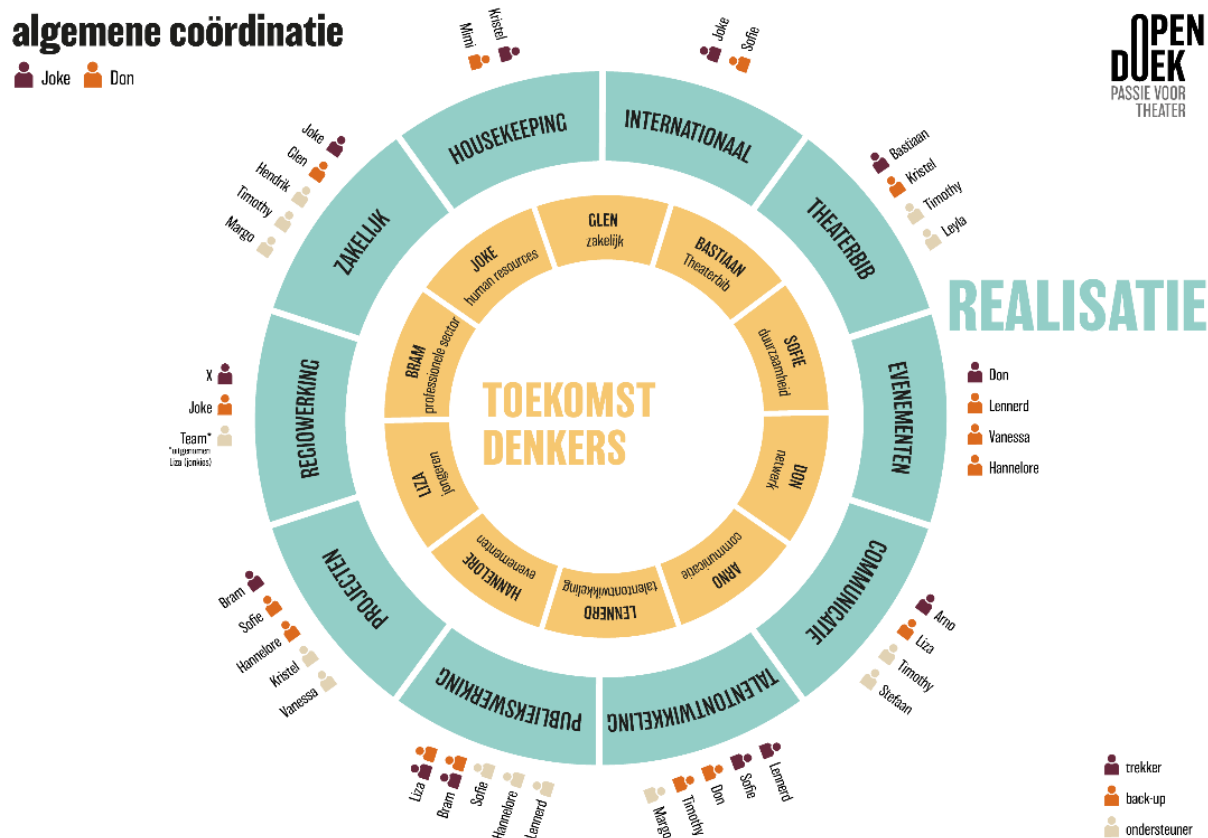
algemene coördinatie
Joke Don

OPEN DOEK
PASSIE VOOR THEATER

REALISATIE

HOUSEKEEPING
Mimi
Kristel

INTERNATIONAAL
Joke
Sofie

THEATERBIB
Bastiaan
Kristel
Timothy
Leyla

EVENEMENTEN
Don
Lennerd
Vanessa
Hannelore

COMMUNICATIE
Arno
Liza
Timothy
Stefaan

TALENTONTWIKKELING
Margo
Timothy
Don
Sofie
Lennerd

PUBLIEKSWERKING
Liza
Bram
Sofie
Hannelore
Lennerd

PROJECTEN
Bram
Sofie
Hannelore
Kristel
Vanessa

REGIOWERKING
X
Joke
Team*
*uitgezonderd Liza (jonkies)

ZAKELIJK
Joke
Glen
Hendrik
Timothy
Margo

TOEKOMST DENKERS

GLEN zakelijk
BASTIAAN Theaterbib
SOFIE duurzaamheid
DON netwerk
ARNO communicatie
LENNERD talentontwikkeling
HANNELORE evenementen
LIZA jongeren
BRAM professionele sector
JOKE human resources

trekker
back-up
ondersteuner